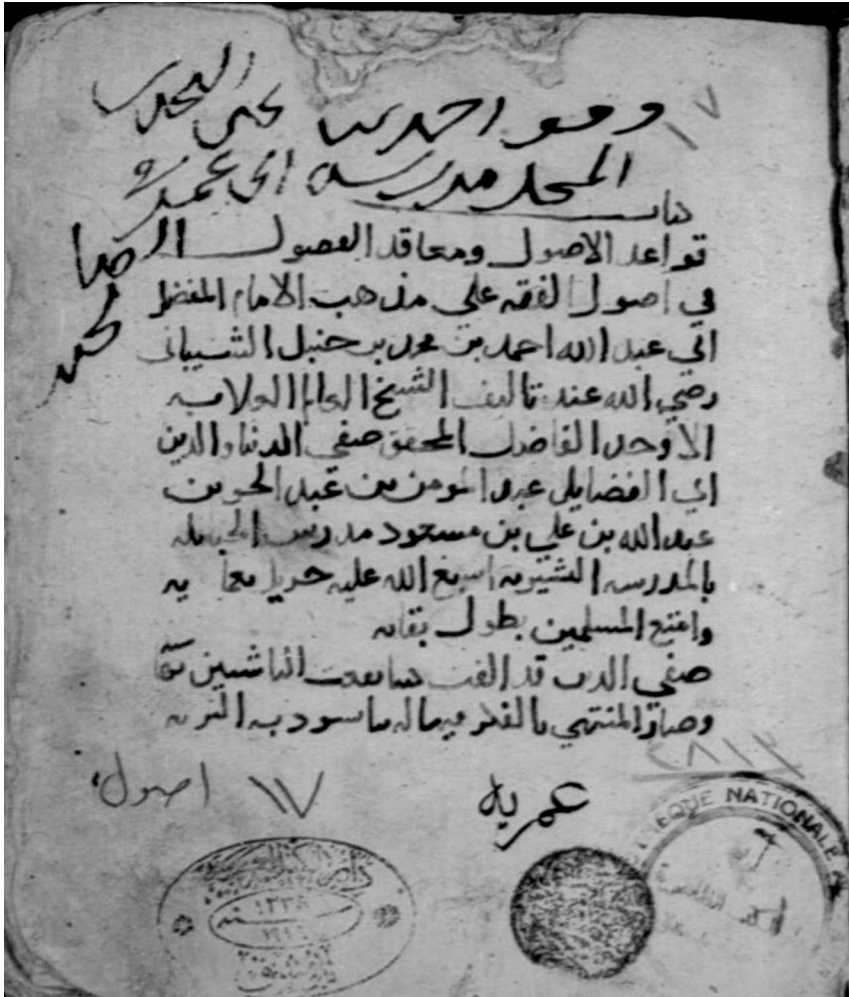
وقف احمد بك لحي المحك
المحل مدرسة ابي عمر
كتاب
قواعد الاصول ومعاقد الفصول
في اصول الفقه على مذهب الامام المبجل
ابي عبد الله احمد بن محمد بن حنبل الشيباني
رضي الله عنه تاليف الشيخ العالم العلامة
الأوحد الفاضل المحقق صفي الدنيا والدين
ابي الفضايل عبد المومن بن عبد الحق بن
عبد الله بن علي بن مسعود مدرس الحنابلة
بالمدرسة المستنصرية اسبغ الله عليه جزيل معاليه
وامتع المسلمين بطول بقائه
صفي الدين قد الفت جماعة الناشين نحوه
وصار المنتهي بالفخر فيما له ما سود به التنزيه
اصحاب محمد
١٧ اصول
عمرية
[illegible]
١٣٢٨
BIBLIOTHEQUE NATIONALE
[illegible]